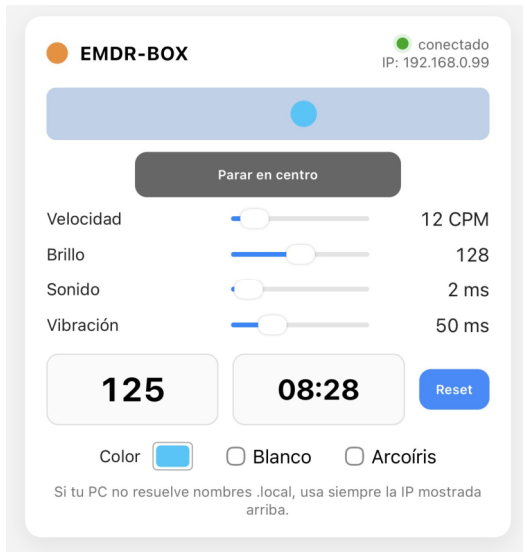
EMDR-BOX

conectado
IP: 192.168.0.99

Parar en centro

Velocidad 12 CPM
Brillo 128
Sonido 2 ms
Vibración 50 ms

125

08:28

Reset

Color Blanco Arcoíris

Si tu PC no resuelve nombres .local, usa siempre la IP mostrada arriba.